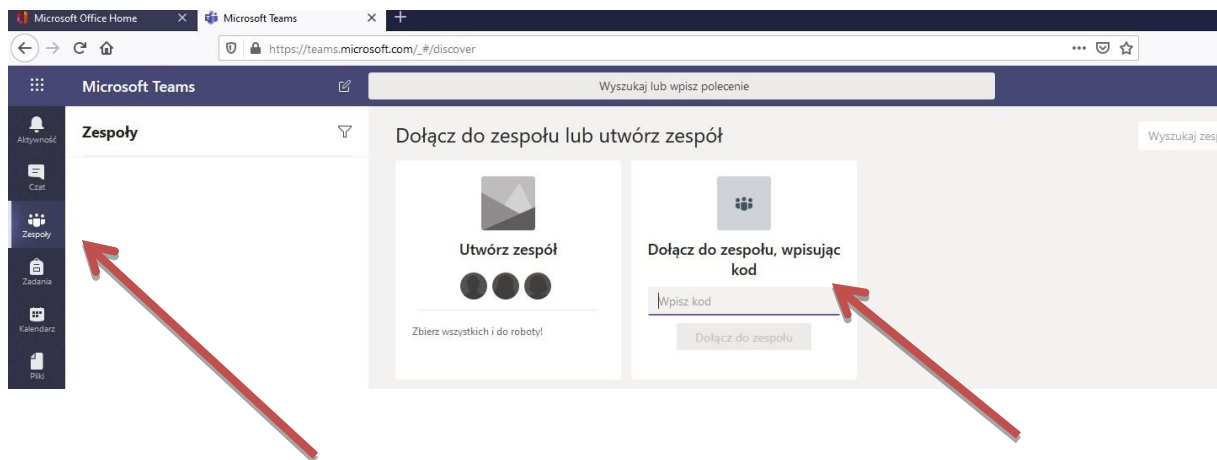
Microsoft Office Home ×
Microsoft Teams ×
+
https://teams.microsoft.com/_#/discover
Microsoft Teams
Wyszukaj lub wpisz polecenie
Aktywność
Czat
Zespoły
Zadania
Kalendarz
Pliki
Zespoły
Dołącz do zespołu lub utwórz zespół
Wyszukaj zesp
Utwórz zespół
Zbierz wszystkich i do roboty!
Dołącz do zespołu, wpisując kod
Wpisz kod
Dołącz do zespołu